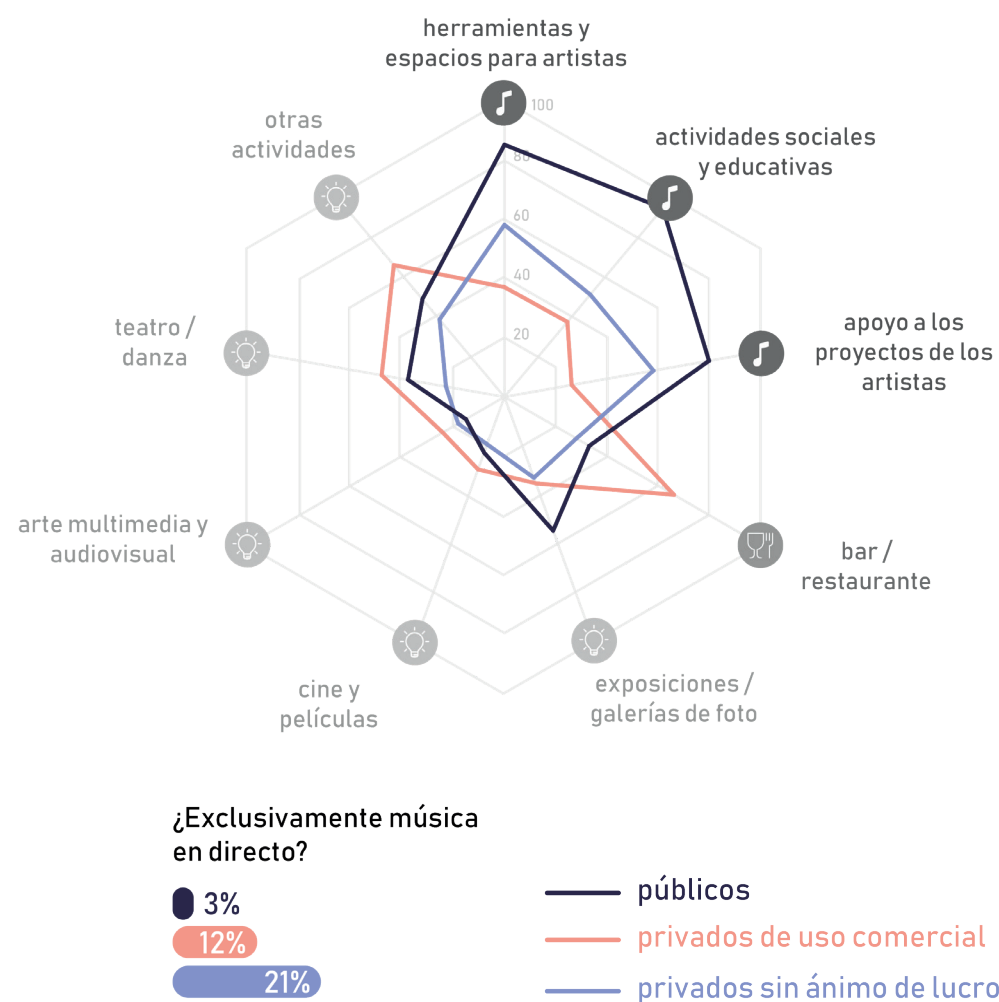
herramientas y espacios para artistas

100
80
60
40
20

actividades sociales y educativas

otras actividades

apoyo a los proyectos de los artistas

teatro / danza

bar / restaurante

arte multimedia y audiovisual

cine y películas

exposiciones / galerías de foto

¿Exclusivamente música en directo?

3%
12%
21%

públicos
privados de uso comercial
privados sin ánimo de lucro